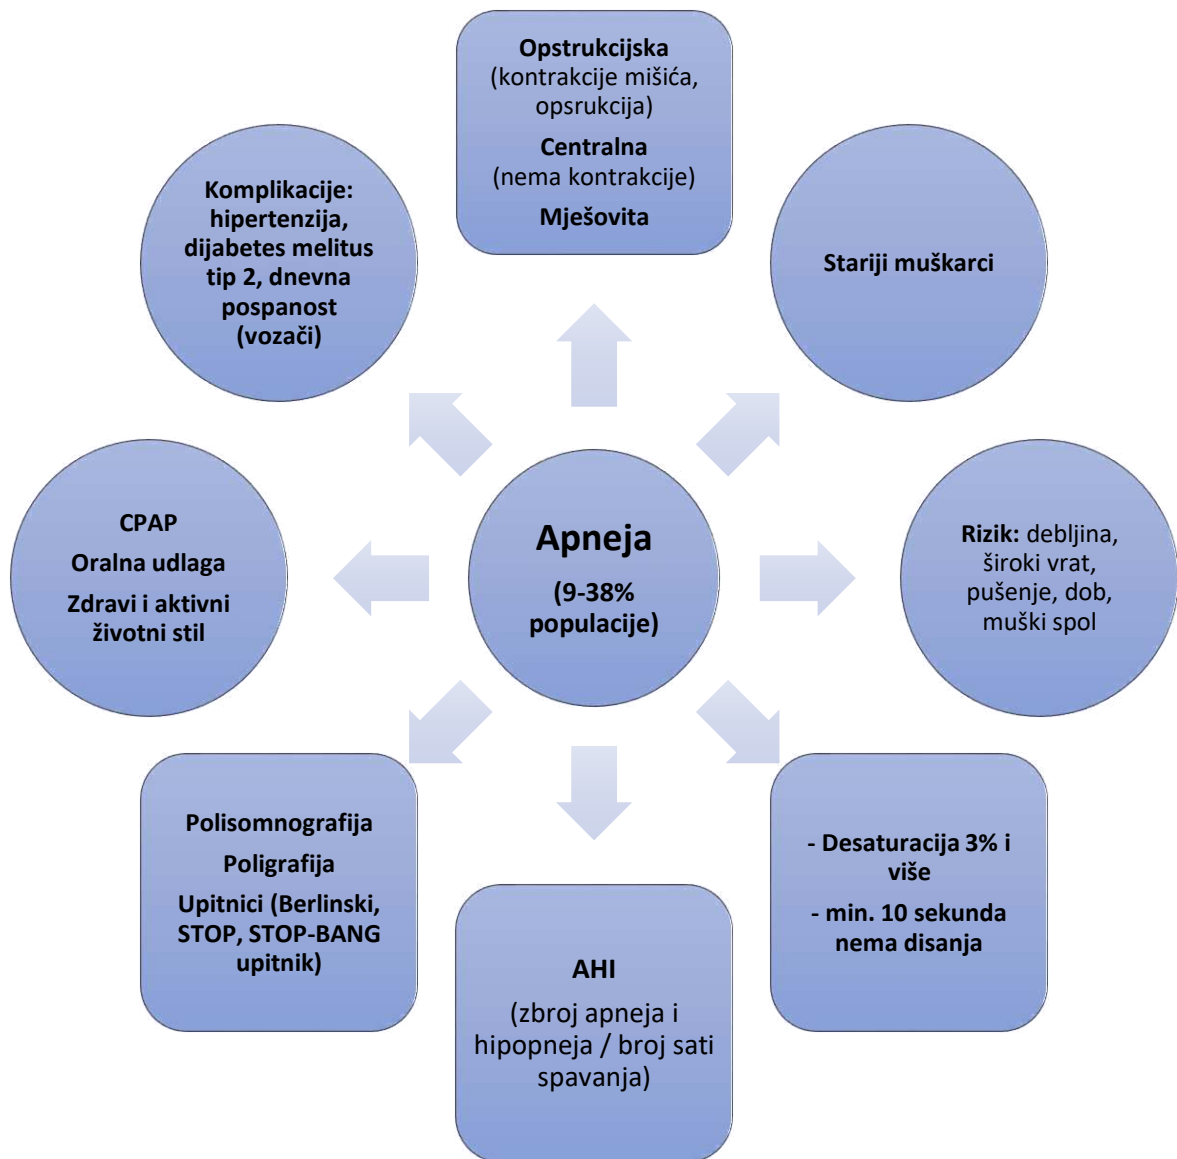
Apneja

(9-38% populacije)

Opstrukcijska (kontrakcije mišića, opsrukcija)

Centralna (nema kontrakcije)

Mješovita

Stariji muškarci

Rizik: debljina, široki vrat, pušenje, dob, muški spol

- Desaturacija 3% i više

- min. 10 sekunda nema disanja

AHI

(zbroj apneja i hipopneja / broj sati spavanja)

Polisomnografija

Poligrafija

Upitnici (Berlinski, STOP, STOP-BANG upitnik)

CPAP

Oralna udlaga

Zdravi i aktivni životni stil

Komplikacije: hipertenzija, dijabetes melitus tip 2, dnevna pospanost (vozači)